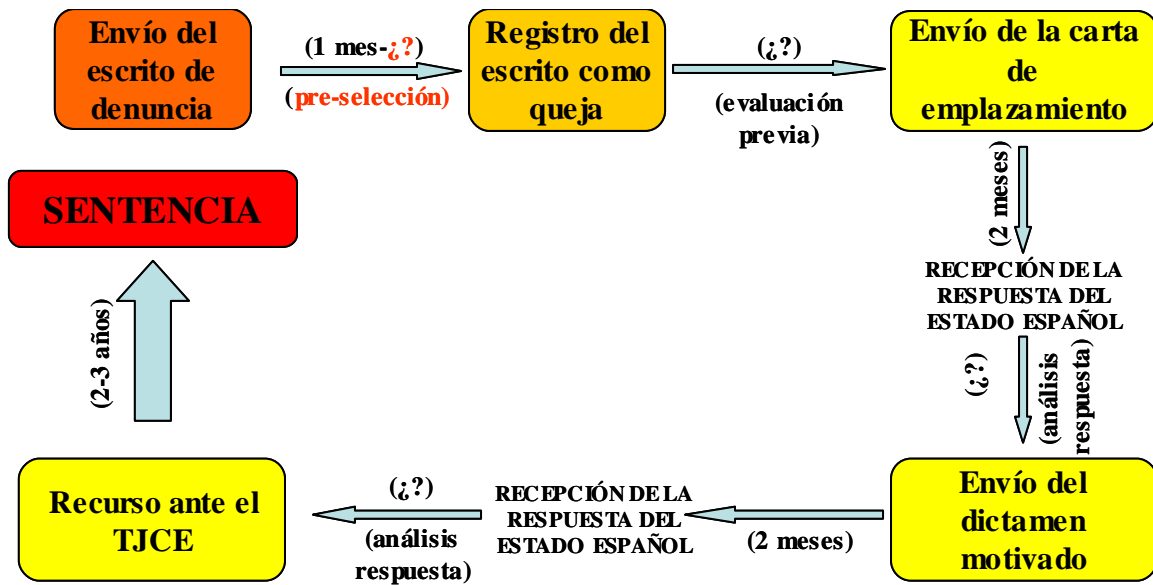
Envío del escrito de denuncia

(1 mes-¿?)
(pre-selección)

Registro del escrito como queja

(¿?)
(evaluación previa)

Envío de la carta de emplazamiento

(2 meses)

RECEPCIÓN DE LA RESPUESTA DEL ESTADO ESPAÑOL

(¿?)
(análisis respuesta)

Envío del dictamen motivado

(2 meses)

RECEPCIÓN DE LA RESPUESTA DEL ESTADO ESPAÑOL

(¿?)
(análisis respuesta)

Recurso ante el TJCE

(2-3 años)

SENTENCIA